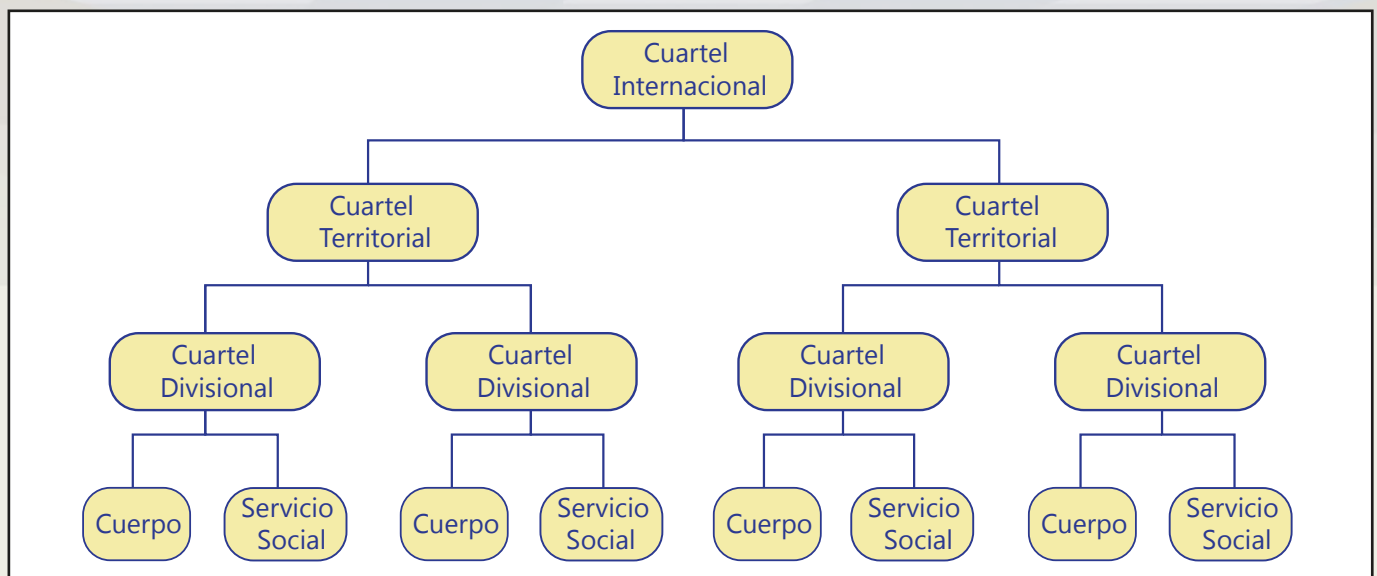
Cuartel Internacional

Cuartel Territorial

Cuartel Territorial

Cuartel Divisional

Cuartel Divisional

Cuartel Divisional

Cuartel Divisional

Cuerpo

Servicio Social

Cuerpo

Servicio Social

Cuerpo

Servicio Social

Cuerpo

Servicio Social